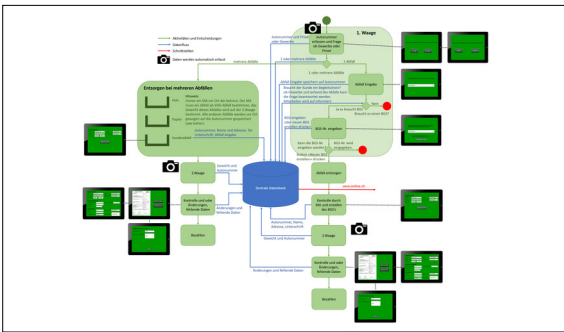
Aktivitäten und Entscheidungen
Datenfluss
Schnittstellen
Daten werden automatisch erfasst

1. Waage

Entsorgen bei mehreren Abfällen

Hinweis

Metall

Papier

Sonderabfall

Zentrale Datenbank

2. Waage

Kontrolle und oder Änderungen, fehlende Daten

Bezahlen

Abfall entsorgen

Kontrolle durch den Mitarbeiter

www.online.ch

1 Abfall

mehrere Abfälle

BGS-Nr. angeben

Gewicht und Autonummer

Änderungen und fehlende Daten

Autonummer, Name, Adresse, Unterschrift